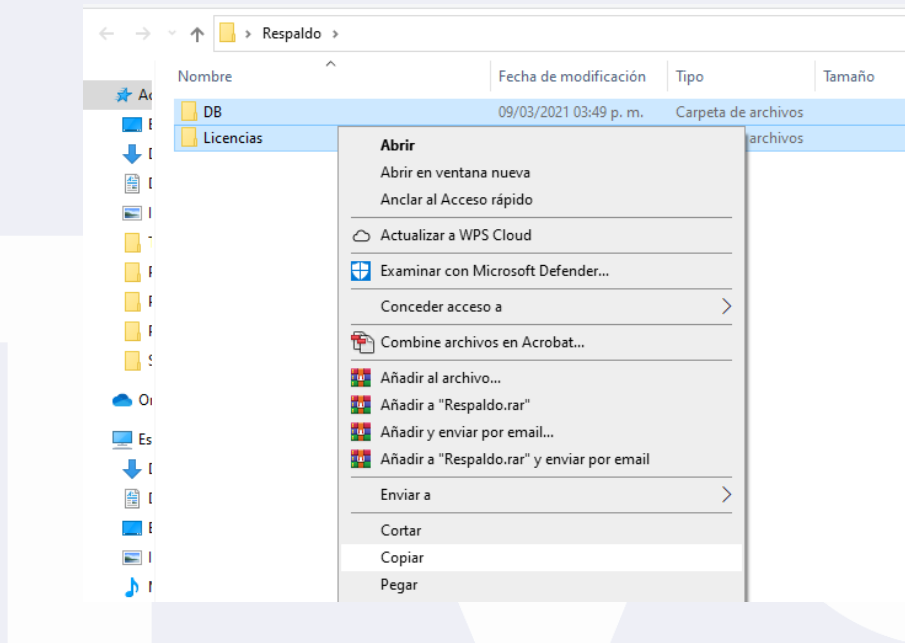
> Respaldo >

Nombre | Fecha de modificación | Tipo | Tamaño

Ac
E
D
D
I
T
F
F
F
S
Or
Es
D
D
E
I
N

DB 09/03/2021 03:49 p. m. Carpeta de archivos
Licencias archivos

Abrir
Abrir en ventana nueva
Anclar al Acceso rápido
Actualizar a WPS Cloud
Examinar con Microsoft Defender...
Conceder acceso a
Combine archivos en Acrobat...
Añadir al archivo...
Añadir a "Respaldo.rar"
Añadir y enviar por email...
Añadir a "Respaldo.rar" y enviar por email
Enviar a
Cortar
Copiar
Pegar